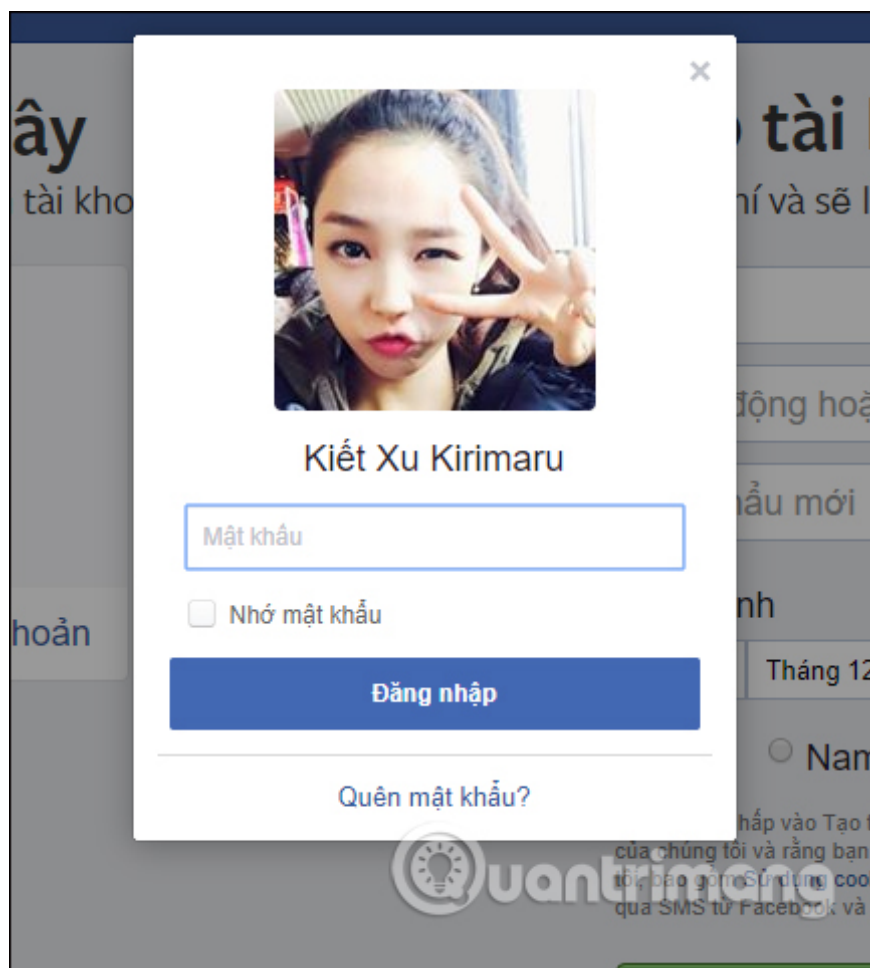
ây
tài kho
hoản

×
Kiết Xu Kirimaru
Mật khẩu
Nhớ mật khẩu
Đăng nhập
Quên mật khẩu?

o tài
hí và sẽ l
động hoặ
ẩu mới
nh
Tháng 12
Nam
hấp vào Tạo
của chúng tôi và rằng bạn
tôi, bao gồm Sử dụng coo
qua SMS từ Facebook và

Quantrimang